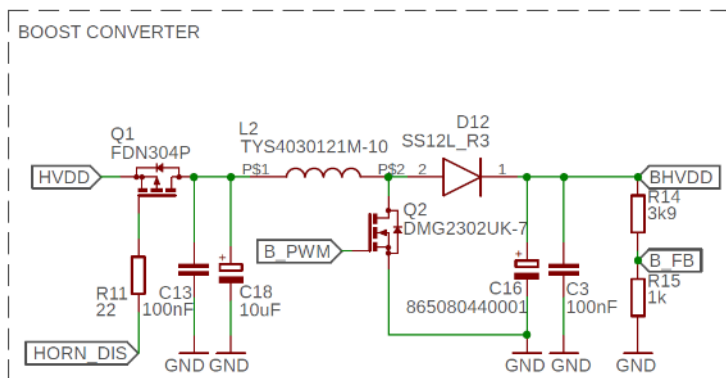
BOOST CONVERTER

Q1
FDN304P

L2
TYS4030121M-10

D12
SS12L_R3

HVDD

P$1

P$2

2

1

BHVDD

R14
3k9

Q2
DMG2302UK-7

B_PWM

B_FB

R11
22

C13
100nF

C18
10uF

C16
865080440001

C3
100nF

R15
1k

HORN_DIS

GND

GND

GND

GND

GND